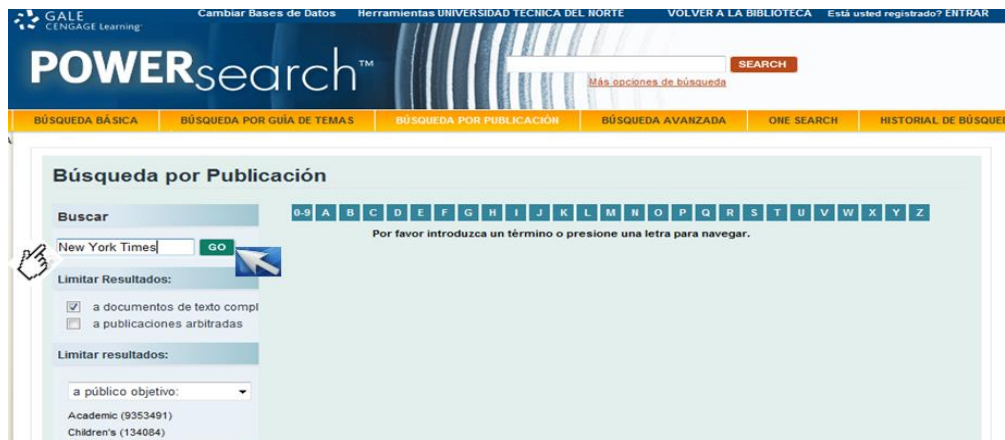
GALE CENGAGE Learning

Cambiar Bases de Datos Herramientas UNIVERSIDAD TECNICA DEL NORTE VOLVER A LA BIBLIOTECA Está usted registrado? ENTRAR

POWERsearch™

SEARCH

Más opciones de búsqueda

BÚSQUEDA BÁSICA BÚSQUEDA POR GUÍA DE TEMAS BÚSQUEDA POR PUBLICACIÓN BÚSQUEDA AVANZADA ONE SEARCH HISTORIAL DE BÚSQUE

Búsqueda por Publicación

Buscar

New York Times GO

0-9 A B C D E F G H I J K L M N O P Q R S T U V W X Y Z

Por favor introduzca un término o presione una letra para navegar.

Limitar Resultados:

a documentos de texto compl

a publicaciones arbitradas

Limitar resultados:

a público objetivo:

Academic (9353491)

Children's (134084)